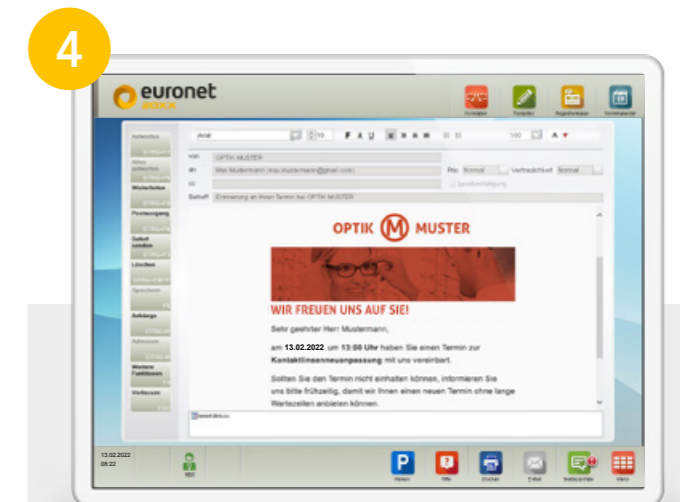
4

euronet

Arial

von OPTIK MUSTER
an Max Mustermann (max.mustermann@gmail.com)
cc
Betreff Erinnerung an Ihren Termin bei OPTIK MUSTER

Prio Normal
Vertraulichkeit Normal

OPTIK M MUSTER

WIR FREUEN UNS AUF SIE!

Sehr geehrter Herr Mustermann,

am 13.02.2022 um 13:00 Uhr haben Sie einen Termin zur Kontaktlinsenneuanpassung mit uns vereinbart.

Sollten Sie den Termin nicht einhalten können, informieren Sie uns bitte frühzeitig, damit wir Ihnen einen neuen Termin ohne lange Wartezeiten anbieten können.

Antworten
Weiterleiten
Posteingang
Löschen
Aufträge
Weitere Funktionen
Vorlesen

13.02.2022
08:22